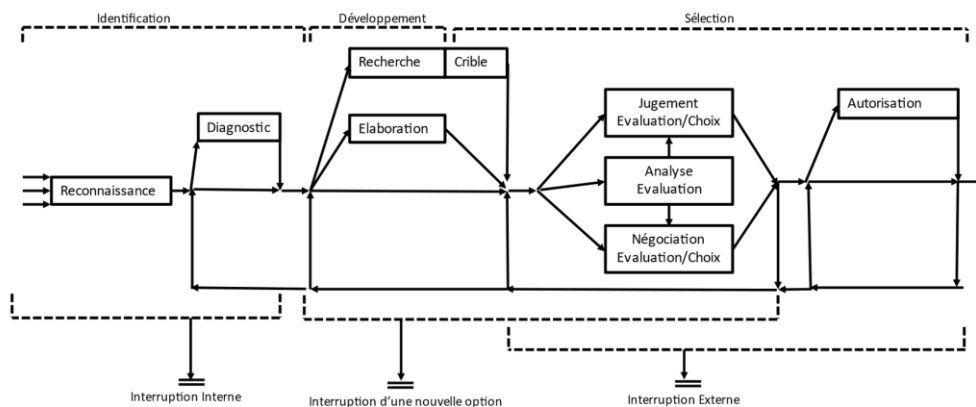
Identification

Développement

Sélection

Recherche

Crible

Elaboration

Diagnostic

Reconnaissance

Jugement
Evaluation/Choix

Analyse
Evaluation

Négociation
Evaluation/Choix

Autorisation

Interruption Interne

Interruption d'une nouvelle option

Interruption Externe